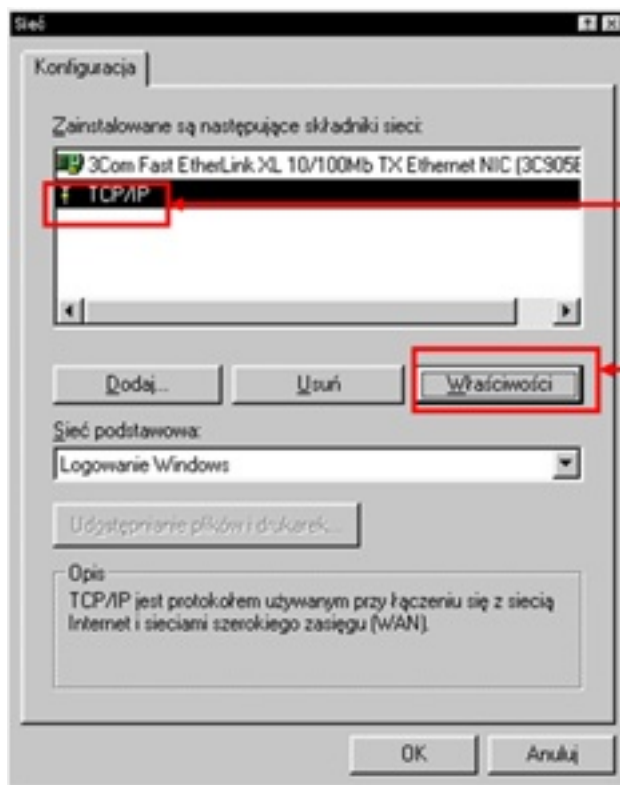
Sieć

Konfiguracja

Zainstalowane są następujące składniki sieci:

3Com Fast EtherLink XL 10/100Mb TX Ethernet NIC (3C905E

TCP/IP

Dodaj...

Usuń

Właściwości

Sieć podstawowa:

Logowanie Windows

Udostępnianie plików i drukarek...

Opis

TCP/IP jest protokołem używanym przy łączeniu się z siecią Internet i sieciami szerokiego zasięgu (WAN).

OK

Anuluj